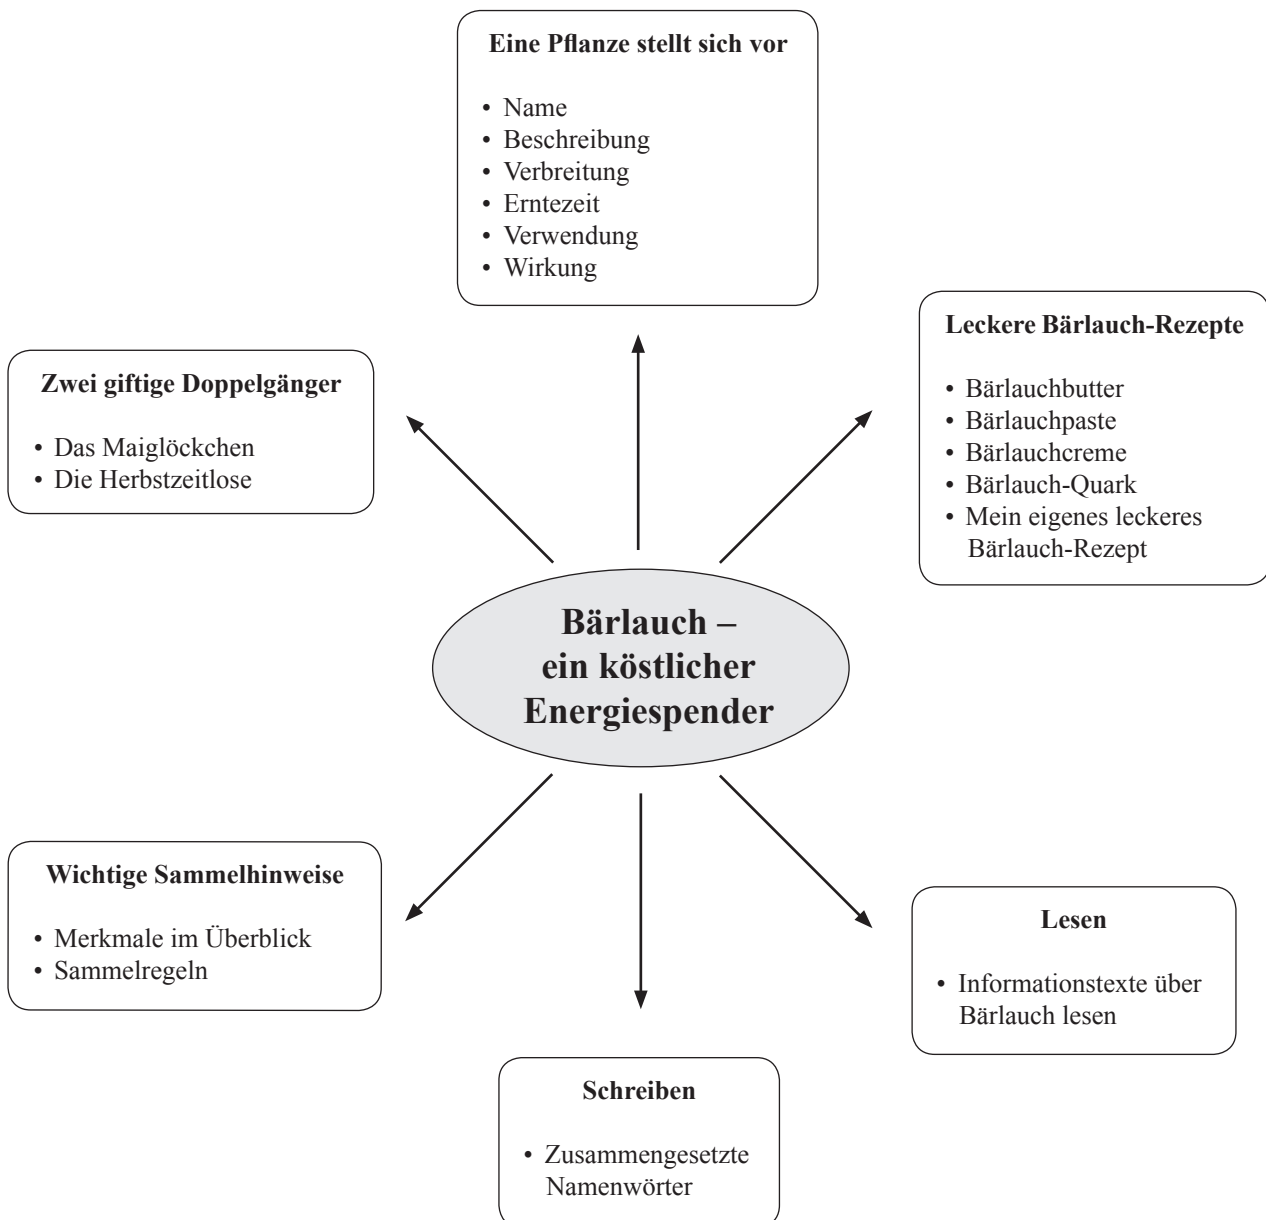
Eine Pflanze stellt sich vor

- Name
- Beschreibung
- Verbreitung
- Erntezeit
- Verwendung
- Wirkung

Zwei giftige Doppelgänger

- Das Maiglöckchen
- Die Herbstzeitlose

Leckere Bärlauch-Rezepte

- Bärlauchbutter
- Bärlauchpaste
- Bärlauchcreme
- Bärlauch-Quark
- Mein eigenes leckeres Bärlauch-Rezept

Bärlauch – ein köstlicher Energiespender

Wichtige Sammelhinweise

- Merkmale im Überblick
- Sammelregeln

Lesen

- Informationstexte über Bärlauch lesen

Schreiben

- Zusammengesetzte Namenwörter